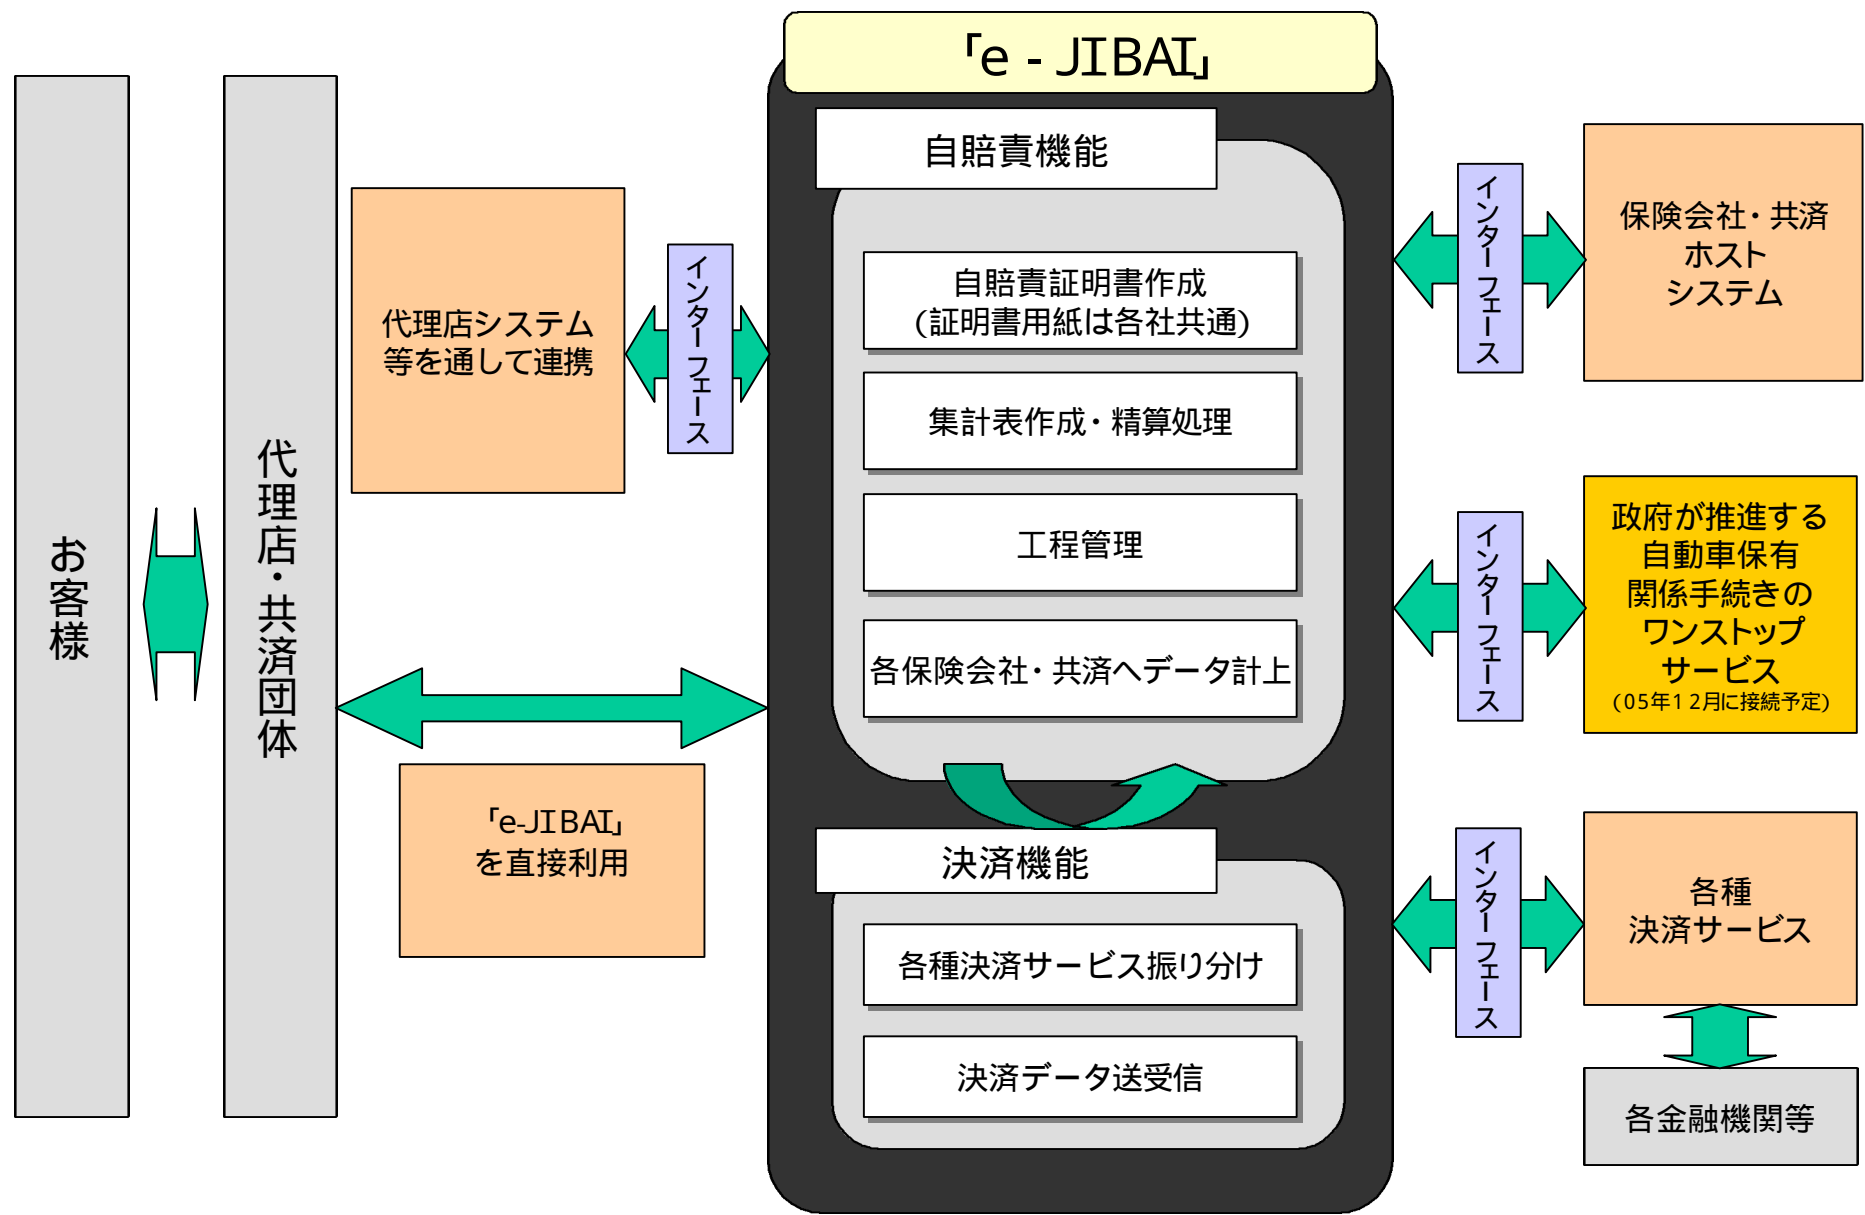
お客様

代理店・共済団体

代理店システム等を通して連携

インターフェース

「e-JIBAI」を直接利用

「e - JIBAI」

自賠責機能

自賠責証明書作成
(証明書用紙は各社共通)

集計表作成・精算処理

工程管理

各保険会社・共済へデータ計上

決済機能

各種決済サービス振り分け

決済データ送受信

インターフェース

保険会社・共済ホストシステム

インターフェース

政府が推進する自動車保有関係手続きのワンストップサービス
(05年12月に接続予定)

インターフェース

各種決済サービス

各金融機関等